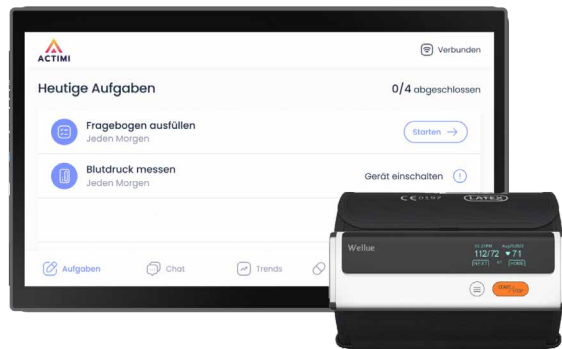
ACTIMI

Verbunden

Heutige Aufgaben

0/4 abgeschlossen

Fragebogen ausfüllen
Jeden Morgen

Starten →

Blutdruck messen
Jeden Morgen

Gerät einschalten

Aufgaben

Chat

Trends

CE 0197

LATEX

Wellue

112/72 ♥71

START STOP